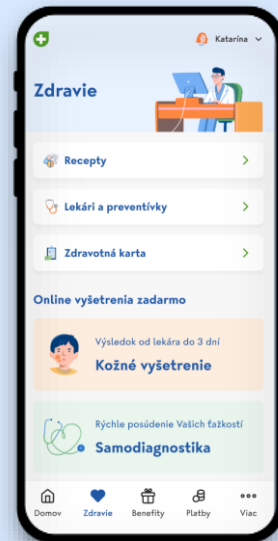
Katarína

Zdravie

Recepty

Lekári a preventívky

Zdravotná karta

Online vyšetrenia zadarmo

Výsledok od lekára do 3 dní
Kožné vyšetrenie

Rýchle posúdenie Vašich ťažkostí
Samodiagnostika

Domov
Zdravie
Benefity
Platby
Viac